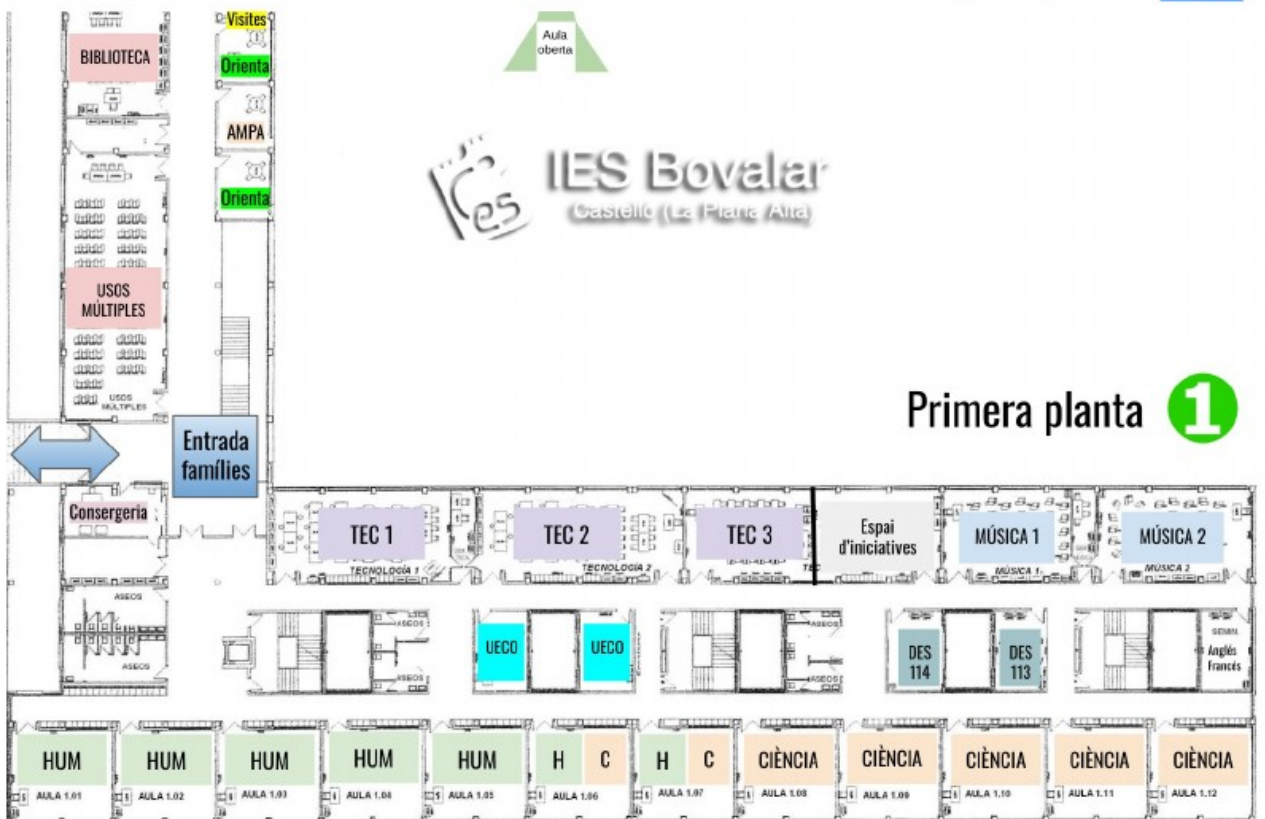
Visites
Orienta
AMPA
Orienta
BIBLIOTECA
USOS MÚLTIPLES
USOS MÚLTIPLES
Aula oberta
IES Bovalar
Castelló (La Plana Alta)
Primera planta 1
Entrada famílies
Consergeria
ASEOS
ASEOS
TEC 1
TECNOLOGÍA 1
TEC 2
TECNOLOGÍA 2
TEC 3
Espai d'iniciatives
MÚSICA 1
MÚSICA 1
MÚSICA 2
MÚSICA 2
ASEOS
ASEOS
UECO
UECO
ASEOS
DES 114
DES 113
SEMIN. Anglés Francés
HUM
AULA 1.01
HUM
AULA 1.02
HUM
AULA 1.03
HUM
AULA 1.04
HUM
AULA 1.05
H
C
AULA 1.06
H
C
AULA 1.07
CIÈNCIA
AULA 1.08
CIÈNCIA
AULA 1.09
CIÈNCIA
AULA 1.10
CIÈNCIA
AULA 1.11
CIÈNCIA
AULA 1.12